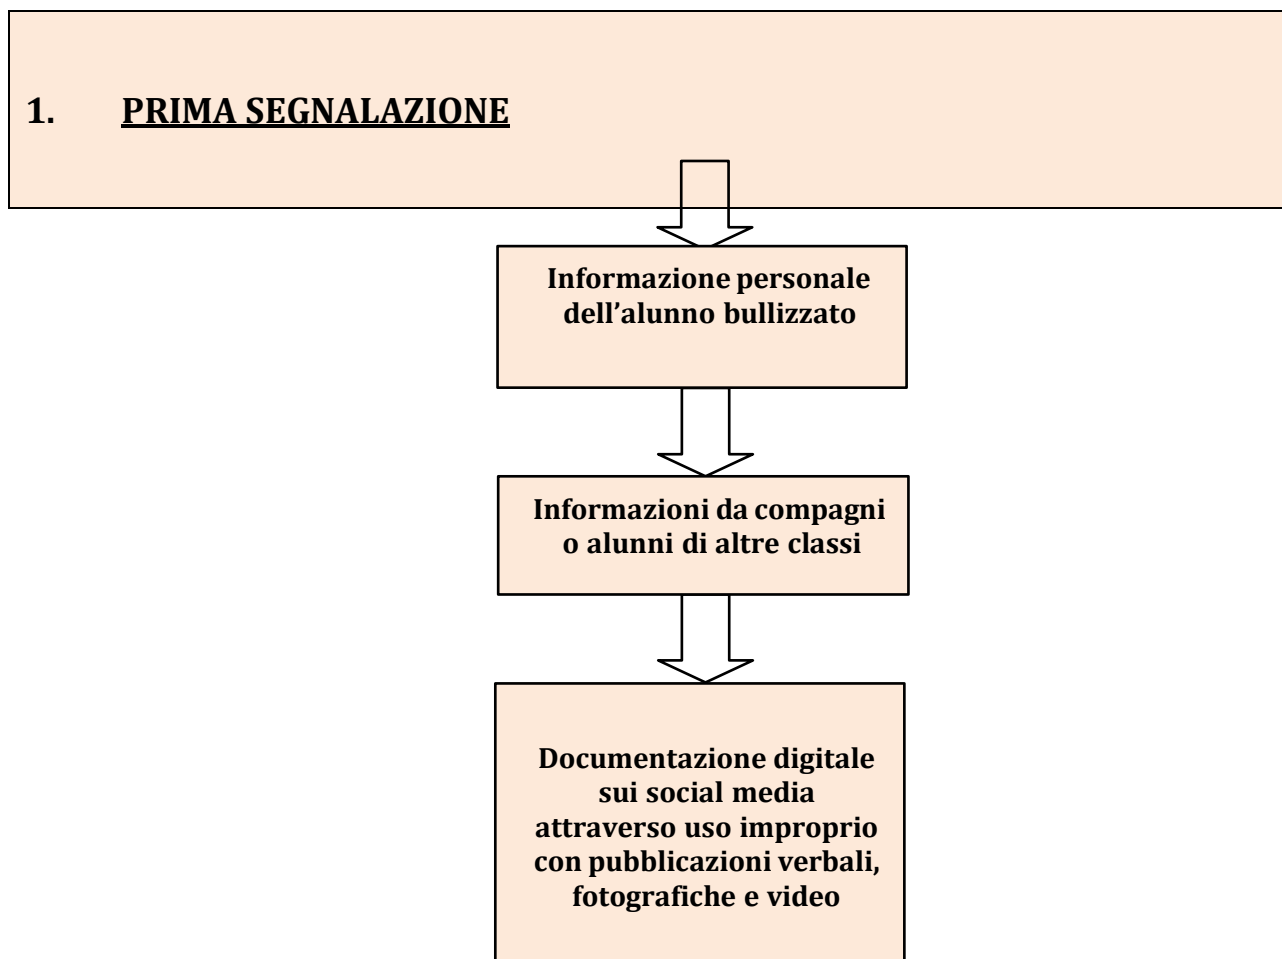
1. PRIMA SEGNALAZIONE

Informazione personale dell'alunno bullizzato

Informazioni da compagni o alunni di altre classi

Documentazione digitale sui social media attraverso uso improprio con pubblicazioni verbali, fotografiche e video